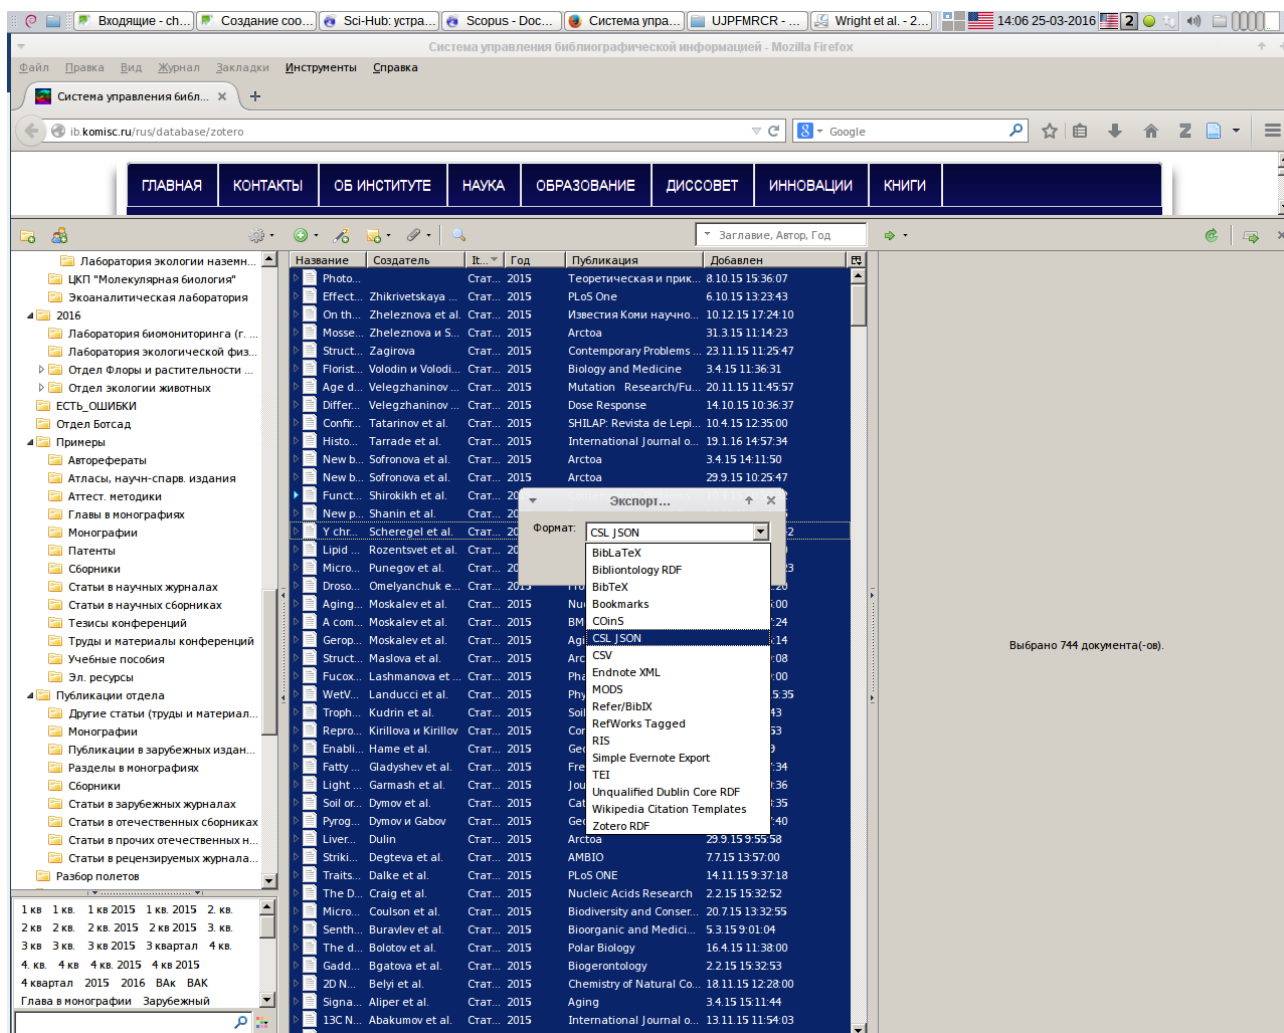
Входящие - ch... | Создание соо... | Sci-Hub: устра... | Scopus - Doc... | Система упра... | UJPFMRCR - ... | Wright et al. - 2... | 14:06 25-03-2016 | 2

Система управления библиографической информацией - Mozilla Firefox

Файл Правка Вид Журнал Закладки Инструменты Справка

Система управления библ... ×

ib.komisc.ru/rus/database/zotero

Google

ГЛАВНАЯ | КОНТАКТЫ | ОБ ИНСТИТУТЕ | НАУКА | ОБРАЗОВАНИЕ | ДИССОВЕТ | ИННОВАЦИИ | КНИГИ

Заглавие, Автор, Год

Лаборатория экологии назем...
ЦКП "Молекулярная биология"
Экоаналитическая лаборатория
2016
Лаборатория биомониторинга (г. ...
Лаборатория экологической физ...
Отдел Флоры и растительности ...
Отдел экологии животных
ЕСТЬ_ОШИБКИ
Отдел Ботсад
Примеры
Авторефераты
Атласы, научн-справ. издания
Аттест. методики
Главы в монографиях
Монографии
Патенты
Сборники
Статьи в научных журналах
Статьи в научных сборниках
Тезисы конференций
Труды и материалы конференций
Учебные пособия
Эл. ресурсы
Публикации отдела
Другие статьи (труды и материал...
Монографии
Публикации в зарубежных издан...
Разделы в монографиях
Сборники
Статьи в зарубежных журналах
Статьи в отечественных сборниках
Статьи в прочих отечественных н...
Статьи в рецензируемых журнала...
Разбор полетов

1 кв 1 кв. 1 кв 2015 1 кв. 2015 2. кв.
2 кв 2 кв. 2 кв. 2015 2 кв 2015 3. кв.
3 кв 3 кв. 3 кв 2015 3 квартал 4 кв.
4. кв. 4 кв 4 кв. 2015 4 кв 2015
4 квартал 2015 2016 ВАК BAK
Глава в монографии Зарубежный

| Название | Создатель | It... | Год | Публикация | Добавлен |
|---|---|---|---|---|---|
| Photo... | | Стат... | 2015 | Теоретическая и прик... | 8.10.15 15:36:07 |
| Effect... | Zhirkivetskaya ... | Стат... | 2015 | PLoS One | 6.10.15 13:23:43 |
| On th... | Zheleznova et al. | Стат... | 2015 | Известия Коми научно... | 10.12.15 17:24:10 |
| Mosse... | Zheleznova и S... | Стат... | 2015 | Arctoa | 31.3.15 11:14:23 |
| Struct... | Zagirova | Стат... | 2015 | Contemporary Problems ... | 23.11.15 11:25:47 |
| Florist... | Volodin и Volodi... | Стат... | 2015 | Biology and Medicine | 3.4.15 11:36:31 |
| Age d... | Veleghaninov ... | Стат... | 2015 | Mutation Research/Fu... | 20.11.15 11:45:57 |
| Differ... | Veleghaninov ... | Стат... | 2015 | Dose Response | 14.10.15 10:36:37 |
| Confir... | Tatarinov et al. | Стат... | 2015 | SHILAP: Revista de Lepi... | 10.4.15 12:35:00 |
| Histo... | Tarrade et al. | Стат... | 2015 | International Journal o... | 19.1.16 14:57:34 |
| New b... | Sofronova et al. | Стат... | 2015 | Arctoa | 3.4.15 14:11:50 |
| New b... | Sofronova et al. | Стат... | 2015 | Arctoa | 29.9.15 10:25:47 |
| Funct... | Shirokikh et al. | Стат... | 20 | | |
| New p... | Shanin et al. | Стат... | 20 | | |
| Y chr... | Scheregel et al. | Стат... | 20 | | 2 |
| Lipid ... | Rozentsvet et al. | Стат... | 20 | | |
| Micro... | Punegov et al. | Стат... | 20 | | 3 |
| Droso... | Omelyanchuk e... | Стат... | 20 | | |
| Aging... | Moskalev et al. | Стат... | 2015 | Nu | :00 |
| A com... | Moskalev et al. | Стат... | 2015 | BM | :24 |
| Gerop... | Moskalev et al. | Стат... | 2015 | Agi | :14 |
| Struct... | Maslova et al. | Стат... | 2015 | Arc | :08 |
| Fucox... | Lashmanova et ... | Стат... | 2015 | Pha | :00 |
| WetV... | Landucci et al. | Стат... | 2015 | Phy | 5:35 |
| Troph... | Kudrin et al. | Стат... | 2015 | Soil | 43 |
| Repro... | Kirillova и Kirillov | Стат... | 2015 | Cor | 53 |
| Enabli... | Hame et al. | Стат... | 2015 | Ge | |
| Fatty ... | Gladyshev et al. | Стат... | 2015 | Fre | :34 |
| Light ... | Garmash et al. | Стат... | 2015 | Jou | :36 |
| Soil or... | Dymov et al. | Стат... | 2015 | Cat | :35 |
| Pyrog... | Dymov и Gabov | Стат... | 2015 | Ge | :40 |
| Liver... | Dulin | Стат... | 2015 | Arctoa | 29.9.15 9:55:58 |
| Striki... | Degteva et al. | Стат... | 2015 | AMBIO | 7.7.15 13:57:00 |
| Traits... | Dalke et al. | Стат... | 2015 | PLoS ONE | 14.11.15 9:37:18 |
| The D... | Craig et al. | Стат... | 2015 | Nucleic Acids Research | 2.2.15 15:32:52 |
| Micro... | Coulson et al. | Стат... | 2015 | Biodiversity and Conser... | 20.7.15 13:32:55 |
| Senth... | Buravlev et al. | Стат... | 2015 | Bioorganic and Medici... | 5.3.15 9:01:04 |
| The d... | Bolotov et al. | Стат... | 2015 | Polar Biology | 16.4.15 11:38:00 |
| Gadd... | Bgatova et al. | Стат... | 2015 | Biogerontology | 2.2.15 15:32:53 |
| 2D N... | Belyi et al. | Стат... | 2015 | Chemistry of Natural Co... | 18.11.15 12:28:00 |
| Signa... | Aliper et al. | Стат... | 2015 | Aging | 3.4.15 15:11:44 |
| 13C N... | Abakumov et al. | Стат... | 2015 | International Journal o... | 13.11.15 11:54:03 |

Экспорт...
Формат: CSL JSON
BibLaTeX
Bibliontology RDF
BibTeX
Bookmarks
COinS
CSL JSON
CSV
Endnote XML
MODS
Refer/BibIX
RefWorks Tagged
RIS
Simple Evernote Export
TEI
Unqualified Dublin Core RDF
Wikipedia Citation Templates
Zotero RDF

Выбрано 744 документа(-ов).